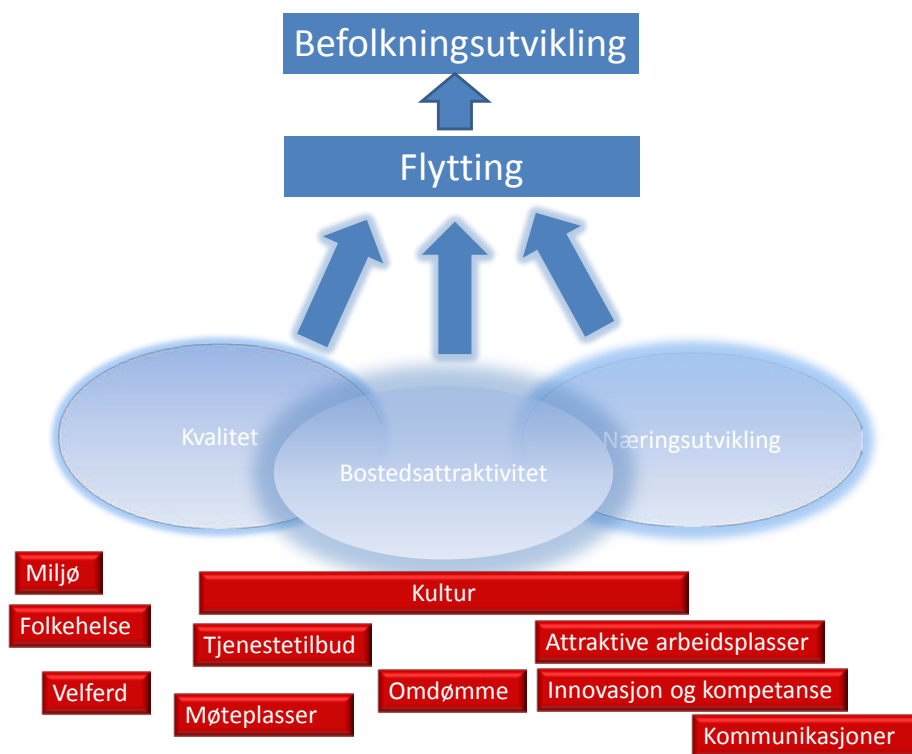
Befolkningsutvikling

Flytting

Kvalitet

Bostedsattraktivitet

Næringsutvikling

Miljø

Kultur

Folkehelse

Tjenestetilbud

Attraktive arbeidsplasser

Velferd

Omdømme

Innovasjon og kompetanse

Møteplasser

Kommunikasjoner